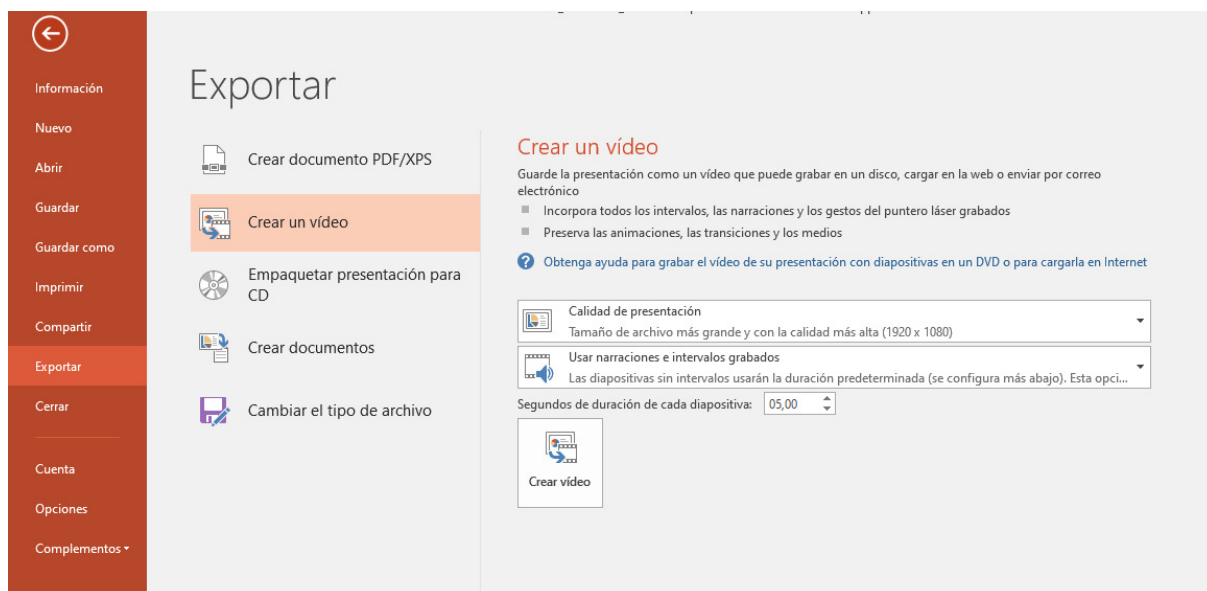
Información
Nuevo
Abrir
Guardar
Guardar como
Imprimir
Compartir
Exportar
Cerrar
Cuenta
Opciones
Complementos ▾

Exportar

Crear documento PDF/XPS
Crear un vídeo
Empaquetar presentación para CD
Crear documentos
Cambiar el tipo de archivo

Crear un vídeo

Guarde la presentación como un vídeo que puede grabar en un disco, cargar en la web o enviar por correo electrónico

Incorpora todos los intervalos, las narraciones y los gestos del puntero láser grabados

Preserva las animaciones, las transiciones y los medios

Obtenga ayuda para grabar el vídeo de su presentación con diapositivas en un DVD o para cargarla en Internet

Calidad de presentación
Tamaño de archivo más grande y con la calidad más alta (1920 x 1080)

Usar narraciones e intervalos grabados
Las diapositivas sin intervalos usarán la duración predeterminada (se configura más abajo). Esta opci...

Segundos de duración de cada diapositiva: 05,00

Crear vídeo